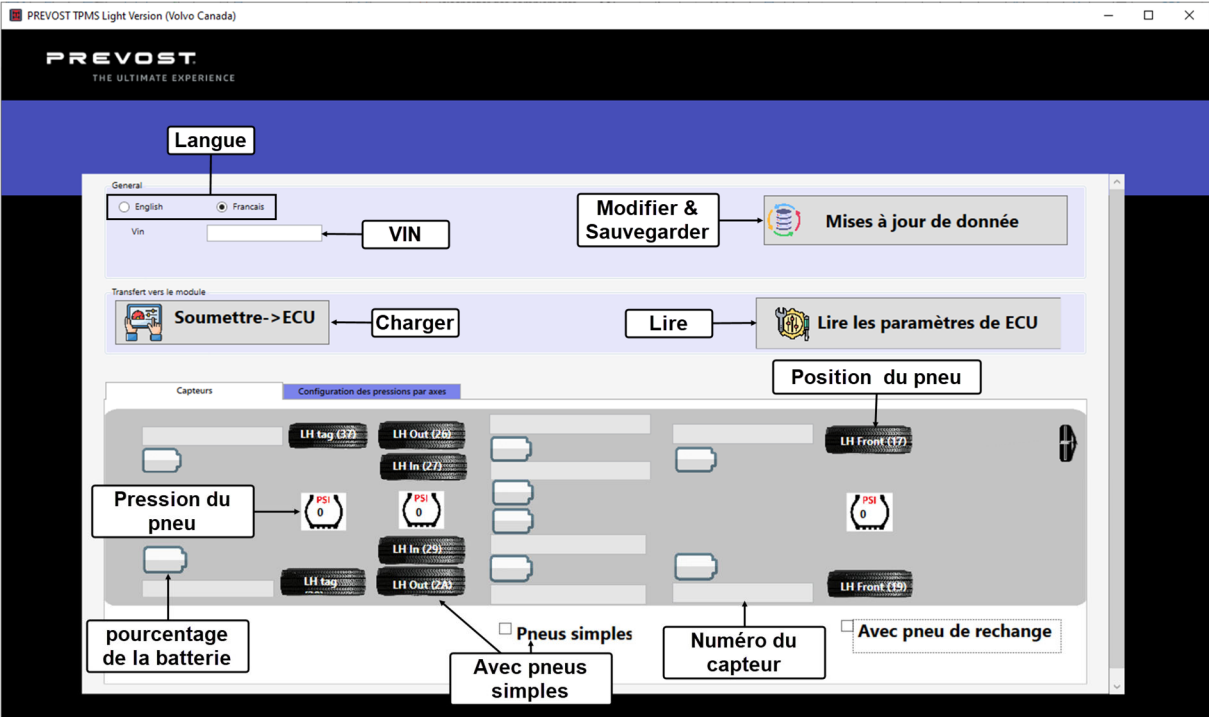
PREVOST TPMS Light Version (Volvo Canada)

PREVOST
THE ULTIMATE EXPERIENCE

Langue

General
English
Francais
Vin

VIN

Modifier & Sauvegarder

Mises à jour de donnée

Transfert vers le module

Soumettre->ECU

Charger

Lire

Lire les paramètres de ECU

Capteurs
Configuration des pressions par axes

Position du pneu

LH tag (37)
LH Out (26)
LH In (27)
LH Front (17)

Pression du pneu

PSI 0
PSI 0
PSI 0

LH In (29)
LH tag
LH Out (2A)
LH Front (19)

pourcentage de la batterie

Pneus simples

Avec pneus simples

Numéro du capteur

Avec pneu de rechange